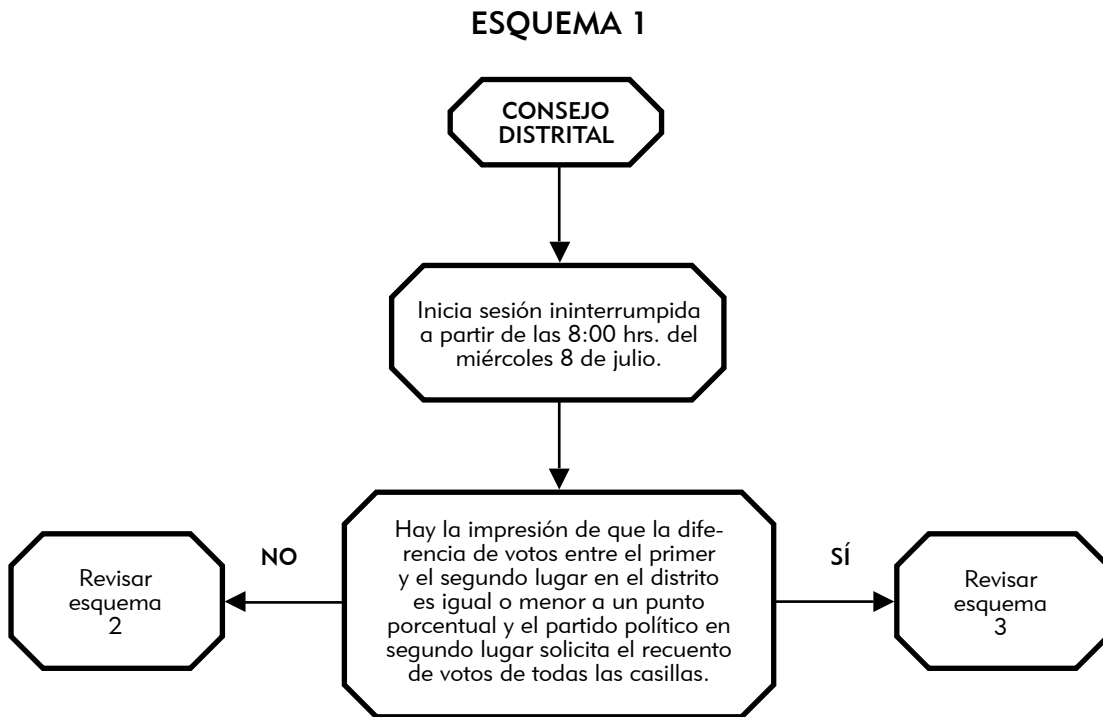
ESQUEMA 1

CONSEJO DISTRITAL

Inicia sesión ininterrumpida a partir de las 8:00 hrs. del miércoles 8 de julio.

NO

Revisar esquema 2

Hay la impresión de que la diferencia de votos entre el primer y el segundo lugar en el distrito es igual o menor a un punto porcentual y el partido político en segundo lugar solicita el recuento de votos de todas las casillas.

SÍ

Revisar esquema 3